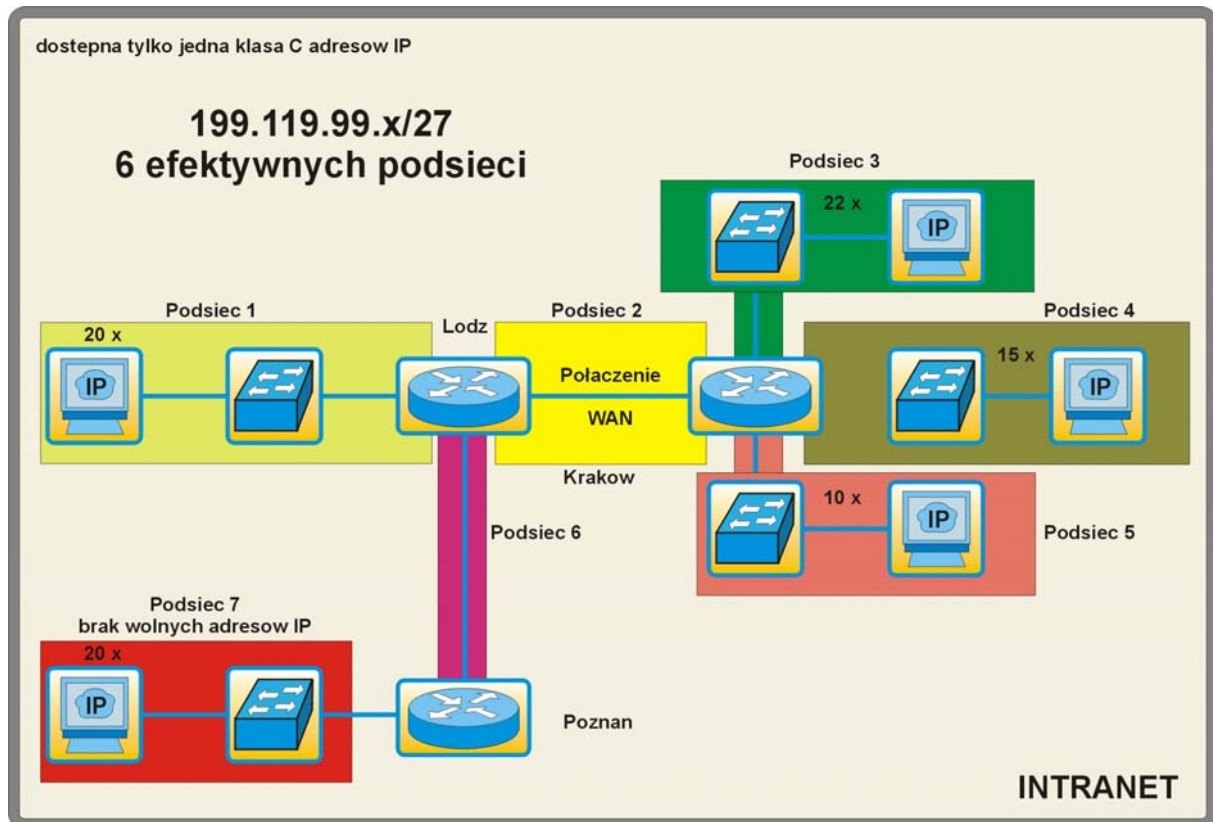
dostepna tylko jedna klasa C adresow IP

199.119.99.x/27
6 efektywnych podsieci

Podsiec 3

22 x

IP

Podsiec 1

Lodz

Podsiec 2

Podsiec 4

20 x

IP

Połaczenie

WAN

15 x

IP

Krakow

10 x

IP

Podsiec 5

Podsiec 6

Podsiec 7
brak wolnych adresow IP

20 x

IP

Poznan

INTRANET